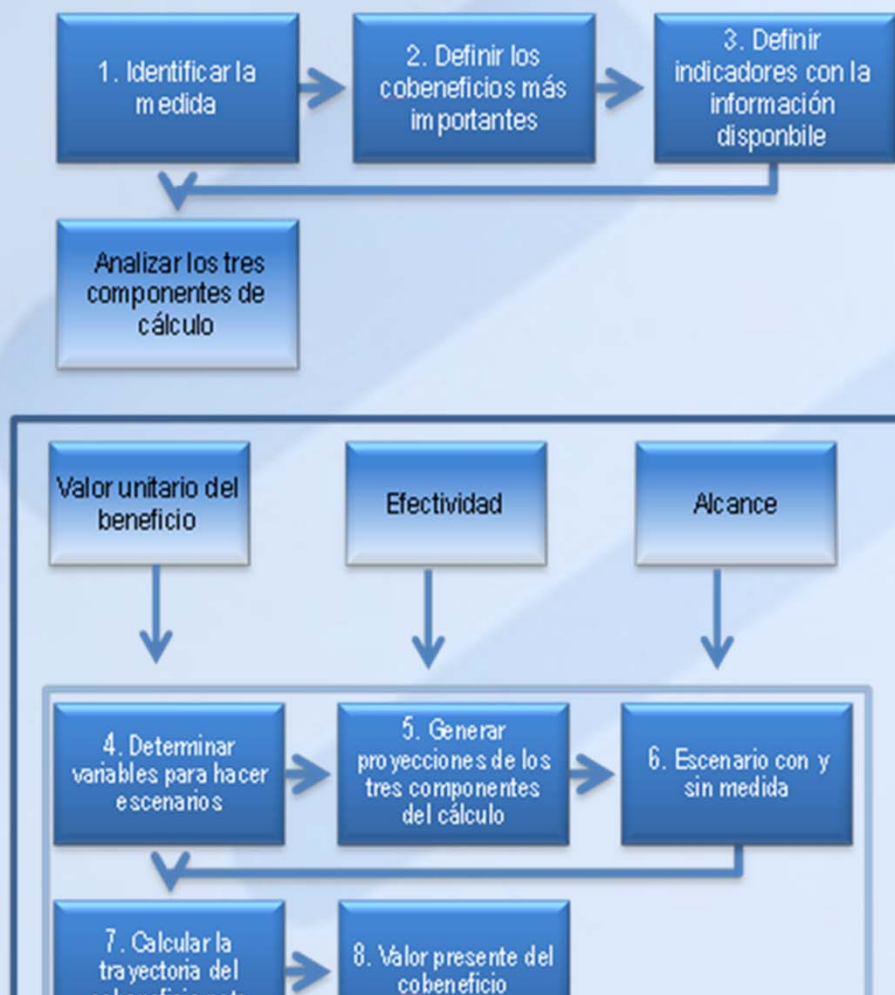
1. Identificar la medida

2. Definir los cobeneficios más importantes

3. Definir indicadores con la información disponbile

Analizar los tres componentes de cálculo

Valor unitario del beneficio

Efectividad

Alcance

4. Determinar variables para hacer escenarios

5. Generar proyecciones de los tres componentes del cálculo

6. Escenario con y sin medida

7. Calcular la trayectoria del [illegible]

8. Valor presente del cobeneficio